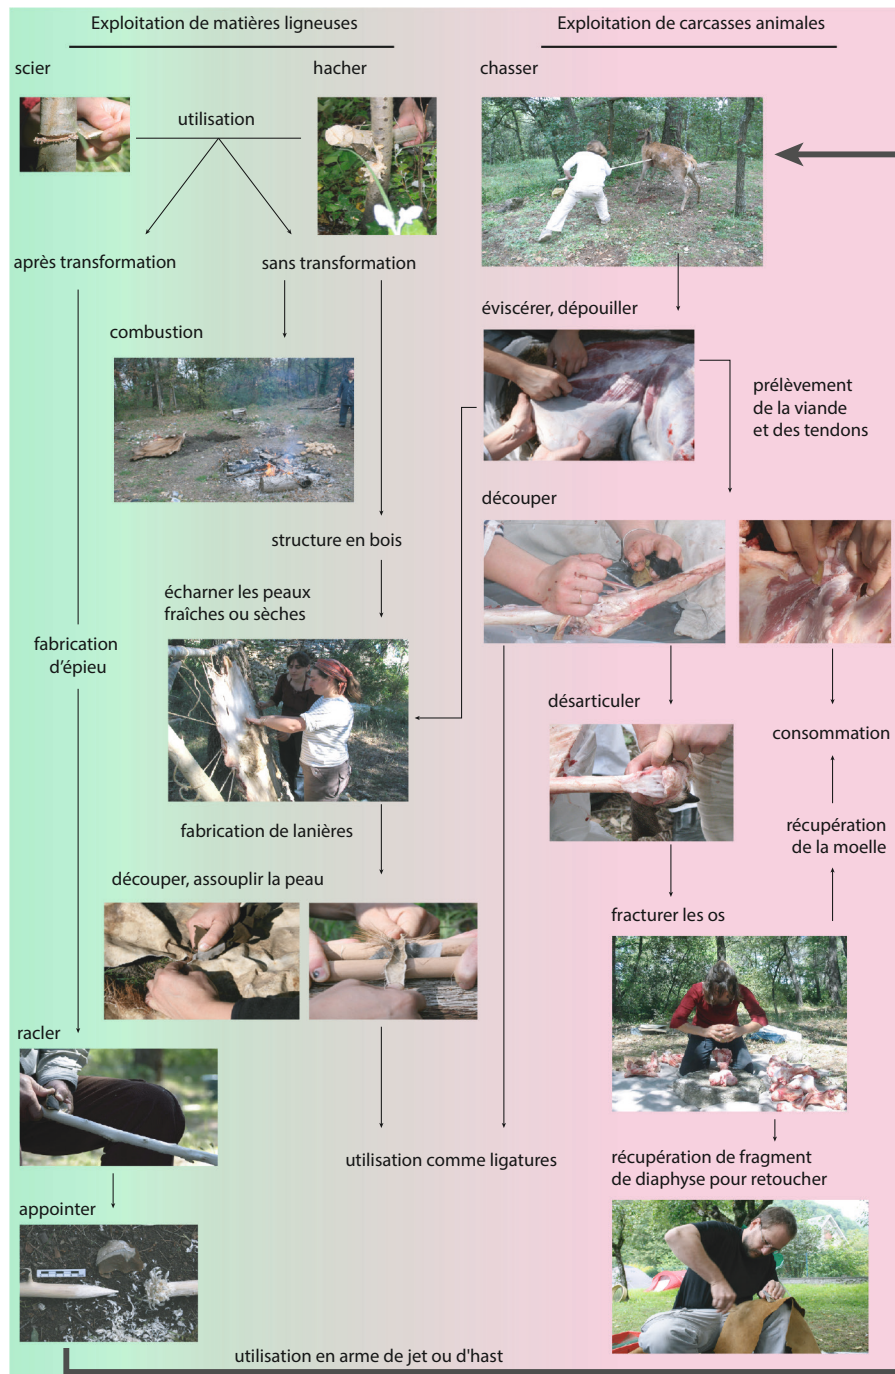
Exploitation de matières ligneuses

Exploitation de carcasses animales

scier

hacher

utilisation

chasser

après transformation

sans transformation

éviscérer, dépouiller

combustion

prélèvement de la viande et des tendons

découper

structure en bois

écharner les peaux fraîches ou sèches

fabrication d'épieu

désarticuler

consommation

fabrication de lanières

récupération de la moelle

découper, assouplir la peau

fracturer les os

racler

utilisation comme ligatures

récupération de fragment de diaphyse pour retoucher

appointer

utilisation en arme de jet ou d'hast